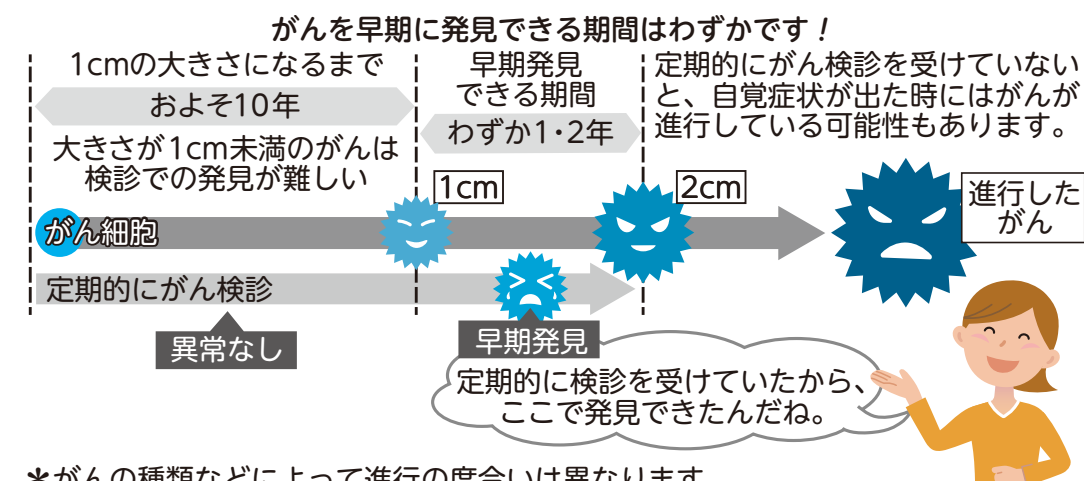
がんを早期に発見できる期間はわずかです！

1cmの大きさになるまで

およそ10年

大きさが1cm未満のがんは検診での発見が難しい

早期発見できる期間

わずか1・2年

定期的にがん検診を受けていないと、自覚症状が出た時にはがんが進行している可能性もあります。

1cm

2cm

進行したがん

がん細胞

定期的にがん検診

異常なし

早期発見

定期的に検診を受けていたから、ここで発見できたんだね。

＊がんの種類などによって進行の度合いは異なります。